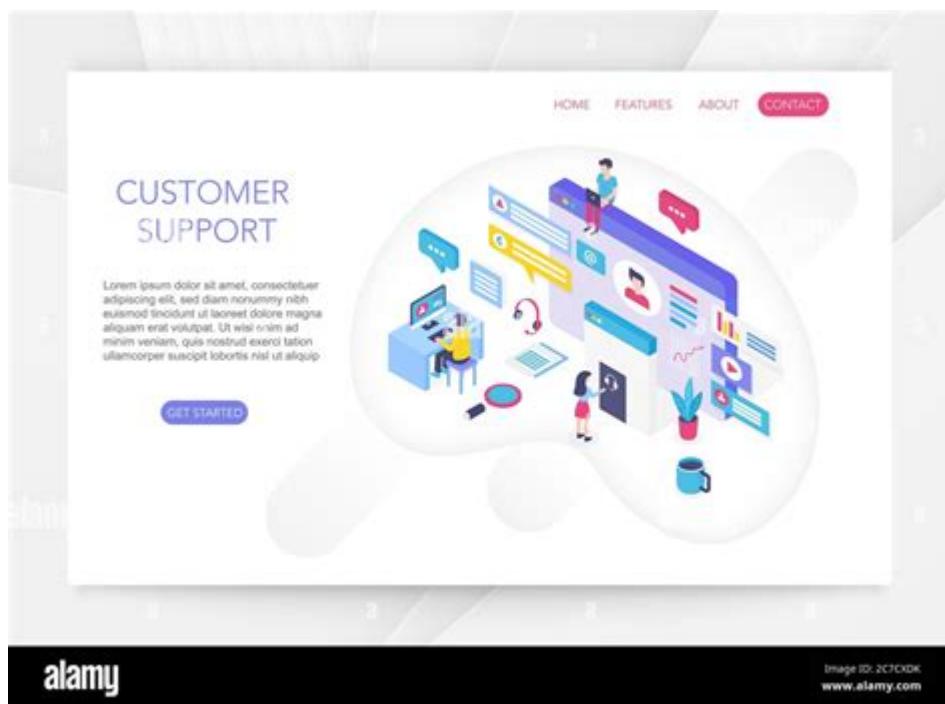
HOME FEATURES ABOUT CONTACT

CUSTOMER SUPPORT

Lorem ipsum dolor sit amet, consectetuer adipiscing elit, sed diam nonummy nibh euismod tincidunt ut laoreet dolore magna aliquam erat volutpat. Ut wisi enim ad minim veniam, quis nostrud exerci tation ullamcorper suscipit lobortis nisl ut aliquip

GET STARTED

alamy

Image ID: 2C7CXDK
www.alamy.com